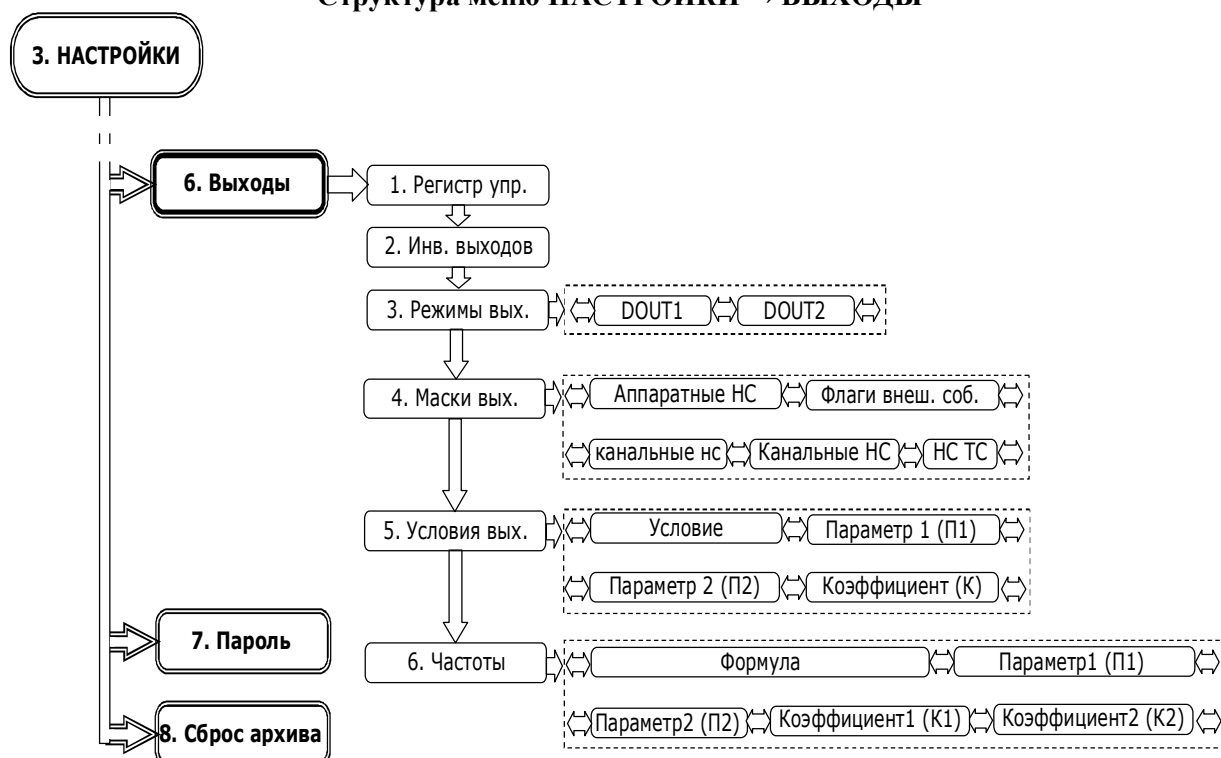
Структура меню НАСТРОЙКИ -> ВЫХОДЫ

3. НАСТРОЙКИ

6. Выходы

1. Регистр упр.

2. Инв. выходов

3. Режимы вых.

DOUT1

DOUT2

4. Маски вых.

Аппаратные НС

Флаги внеш. соб.

канальные нс

Канальные НС

НС ТС

5. Условия вых.

Условие

Параметр 1 (П1)

Параметр 2 (П2)

Коэффициент (К)

7. Пароль

6. Частоты

Формула

Параметр1 (П1)

Параметр2 (П2)

Коэффициент1 (К1)

Коэффициент2 (К2)

8. Сброс архива